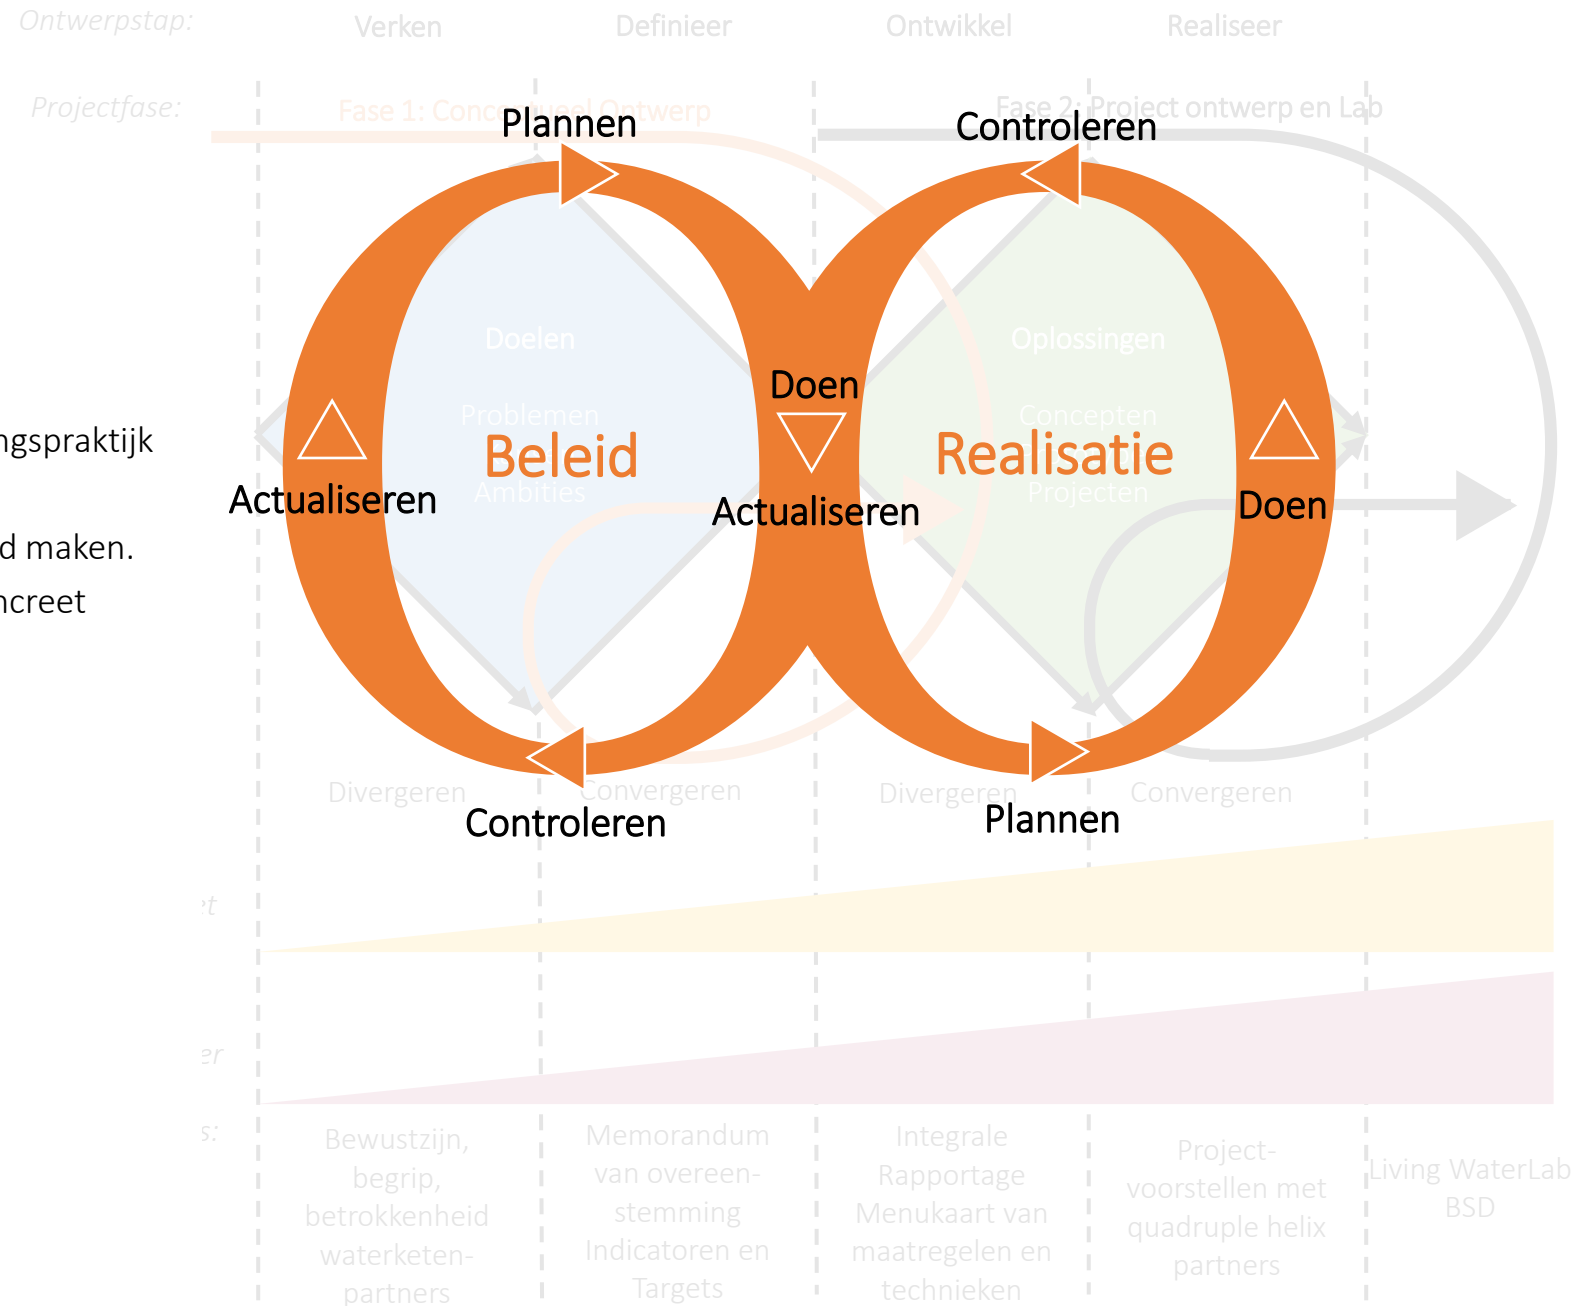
Ontwerpstap:
Verken
Definieer
Ontwikkel
Realiseer

Projectfase:
Fase 1: Conceptueel Ontwerp
Fase 2: Project ontwerp en Lab

Plannen
Controleren

Doelen
Problemen
Ambities
Beleid

Oplossingen
Concepten
Projecten
Realisatie

Doen
Actualiseren
Actualiseren
Doen

ngspraktijk
d maken.
ncreet

Controleren
Plannen

Divergeren
Convergeren
Divergeren
Convergeren

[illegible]t
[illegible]er
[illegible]s:

Bewustzijn, begrip, betrokkenheid waterketen-partners

Memorandum van overeen-stemming Indicatoren en Targets

Integrale Rapportage Menukaart van maatregelen en technieken

Project-voorstellen met quadruple helix partners

Living WaterLab BSD